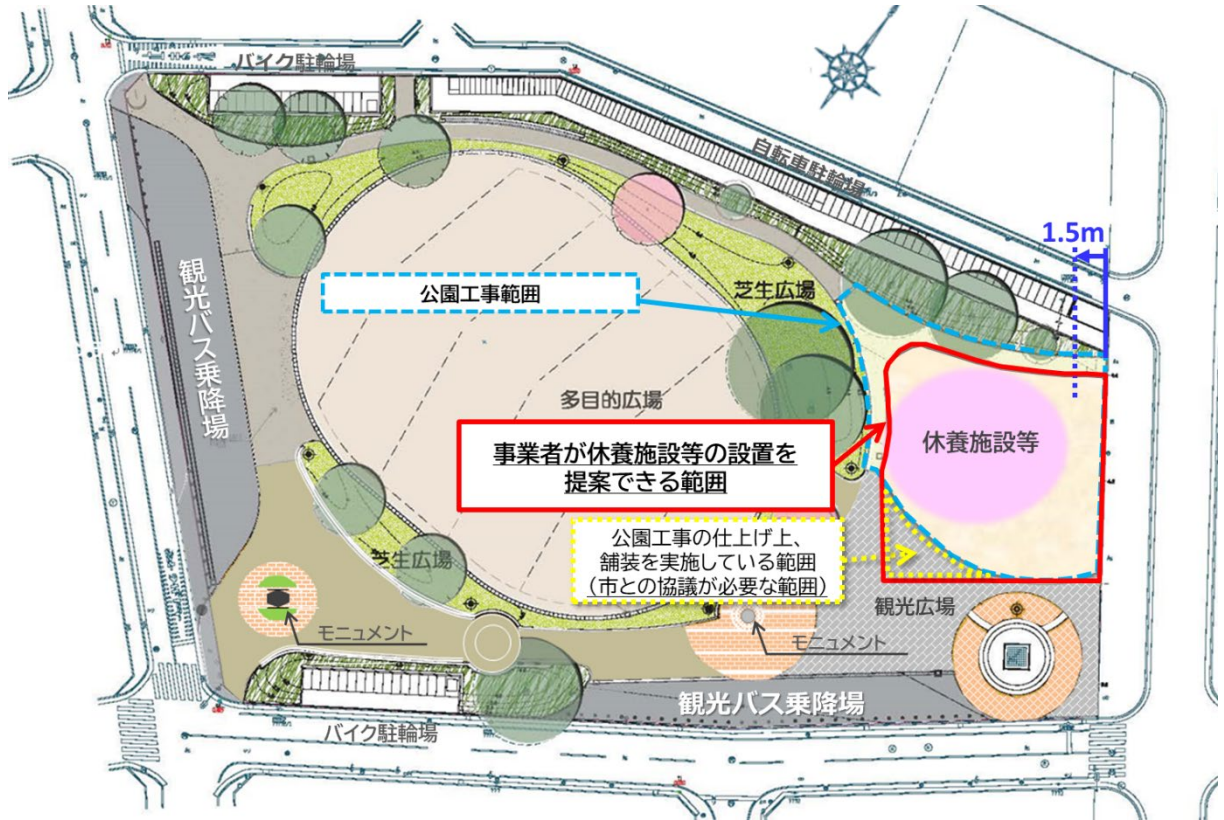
バイク駐輪場

自転車駐輪場

1.5m

観光バス乗降場

公園工事範囲

芝生広場

多目的広場

事業者が休養施設等の設置を提案できる範囲

休養施設等

公園工事の仕上げ上、舗装を実施している範囲（市との協議が必要な範囲）

芝生広場

モニュメント

観光広場

モニュメント

観光バス乗降場

バイク駐輪場